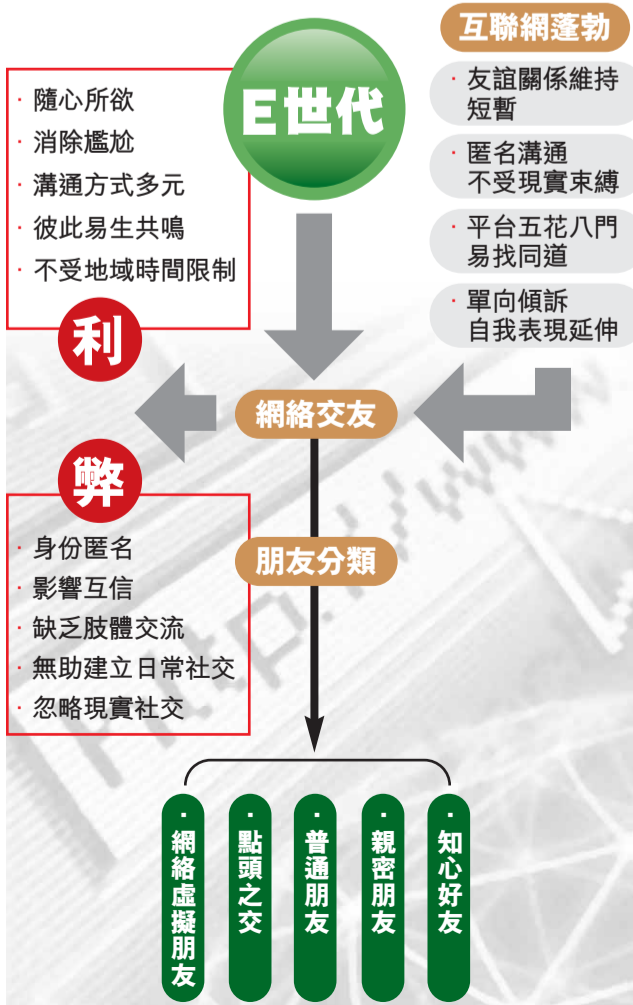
E世代

互聯網蓬勃

· 友誼關係維持短暫
· 匿名溝通不受現實束縛
· 平台五花八門易找同道
· 單向傾訴自我表現延伸

· 隨心所欲
· 消除尷尬
· 溝通方式多元
· 彼此易生共鳴
· 不受地域時間限制

利

網絡交友

弊

· 身份匿名
· 影響互信
· 缺乏肢體交流
· 無助建立日常社交
· 忽略現實社交

朋友分類

· 網絡虛擬朋友
· 點頭之交
· 普通朋友
· 親密朋友
· 知心好友